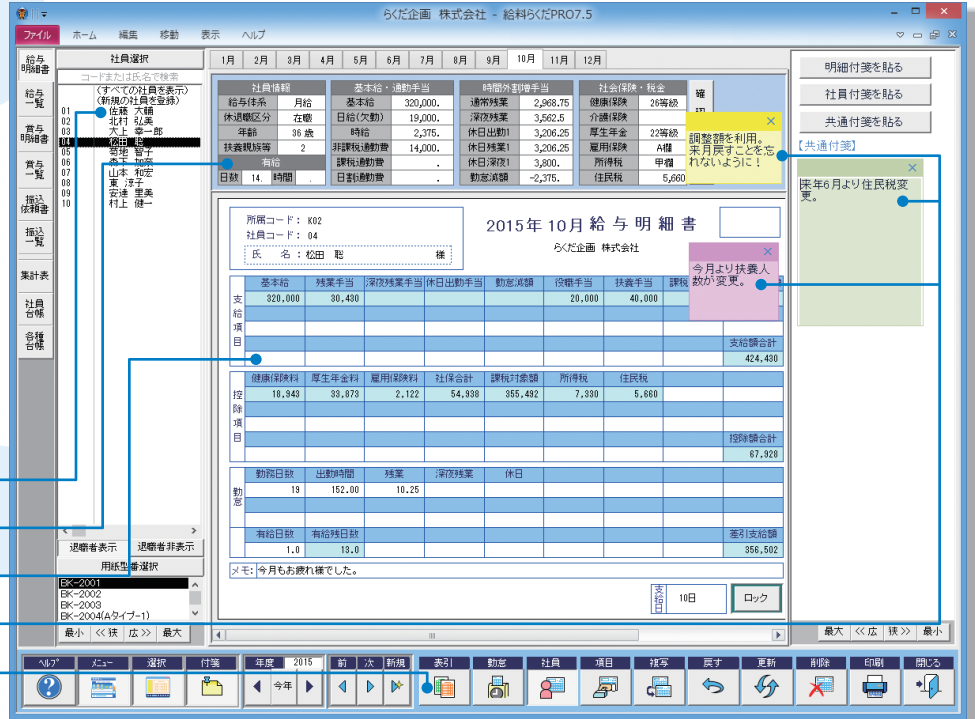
らくだ企画 株式会社 - 給料らくだPRO7.5

ファイル ホーム 編集 移動 表示 ヘルプ

給与明細書
給与一覧
賞与明細書
賞与一覧
振込依頼書
振込一覧
集計表
社員台帳
台帳

社員選択
コードまたは氏名で検索
（すべての社員を表示）
（新規の社員を登録）
01 佐藤 大輔
02 北村 弘美
03 大上 幸一郎
04 松田 聡
05 菅坂 智子
06 森下 加奈
07 山本 和宏
08 東 淳子
09 安達 里美
10 村上 健一

退職者表示 退職者非表示
用紙型番選択
BK-2001
BK-2002
BK-2003
BK-2004(Aタイプ-1)
最小 <<狭 広>> 最大

1月 2月 3月 4月 5月 6月 7月 8月 9月 10月 11月 12月

| 社員情報 | |
|---|---|
| 給与体系 | 月給 |
| 休退職区分 | 在職 |
| 年齢 | 36 歳 |
| 扶養親族等 | 2 |
| 有給 | |
| 日数 14. | 時間 . |

| 基本給・通勤手当 | |
|---|---|
| 基本給 | 320,000. |
| 日給(欠勤) | 19,000. |
| 時給 | 2,375. |
| 非課税通勤費 | 14,000. |
| 課税通勤費 | . |
| 日割通勤費 | . |

| 時間外割増手当 | |
|---|---|
| 通常残業 | 2,968.75 |
| 深夜残業 | 3,562.5 |
| 休日出勤1 | 3,206.25 |
| 休日残業1 | 3,206.25 |
| 休日深夜1 | 3,800. |
| 勤怠減額 | -2,375. |

| 社会保険・税金 | |
|---|---|
| 健康保険 | 26等級 |
| 介護保険 | |
| 厚生年金 | 22等級 |
| 雇用保険 | A欄 |
| 所得税 | 甲欄 |
| 住民税 | 5,660 |

確認

調整額を利用。来月戻すことを忘れないように！

所属コード：K02
社員コード：04
氏 名：松田 聡 様

2015年10月給与明細書
らくだ企画 株式会社

今月より扶養人数が変更。

支給項目
| 基本給 | 残業手当 | 深夜残業手当 | 休日出勤手当 | 勤怠減額 | 役職手当 | 扶養手当 | 課税 |
|---|---|---|---|---|---|---|---|
| 320,000 | 30,430 | | | | 20,000 | 40,000 | |

支給額合計 424,430

控除項目
| 健康保険料 | 厚生年金料 | 雇用保険料 | 社会合計 | 課税対象額 | 所得税 | 住民税 |
|---|---|---|---|---|---|---|
| 18,943 | 33,873 | 2,122 | 54,938 | 355,492 | 7,330 | 5,660 |

控除額合計 67,928

勤怠
| 勤務日数 | 出勤時間 | 残業 | 深夜残業 | 休日 |
|---|---|---|---|---|
| 19 | 152.00 | 10.25 | | |

| 有給日数 | 有給残日数 |
|---|---|
| 1.0 | 13.0 |

差引支給額 356,502

メモ：今月もお疲れ様でした。

支給日 10日 ロック

明細付箋を貼る
社員付箋を貼る
共通付箋を貼る
【共通付箋】
来年6月より住民税変更。

最大 <<広 狭>> 最小

ヘルプ メニュー 選択 付箋 年度 2015 今年 前 次 新規 索引 勤怠 社員 項目 複写 戻す 更新 削除 印刷 閉じる